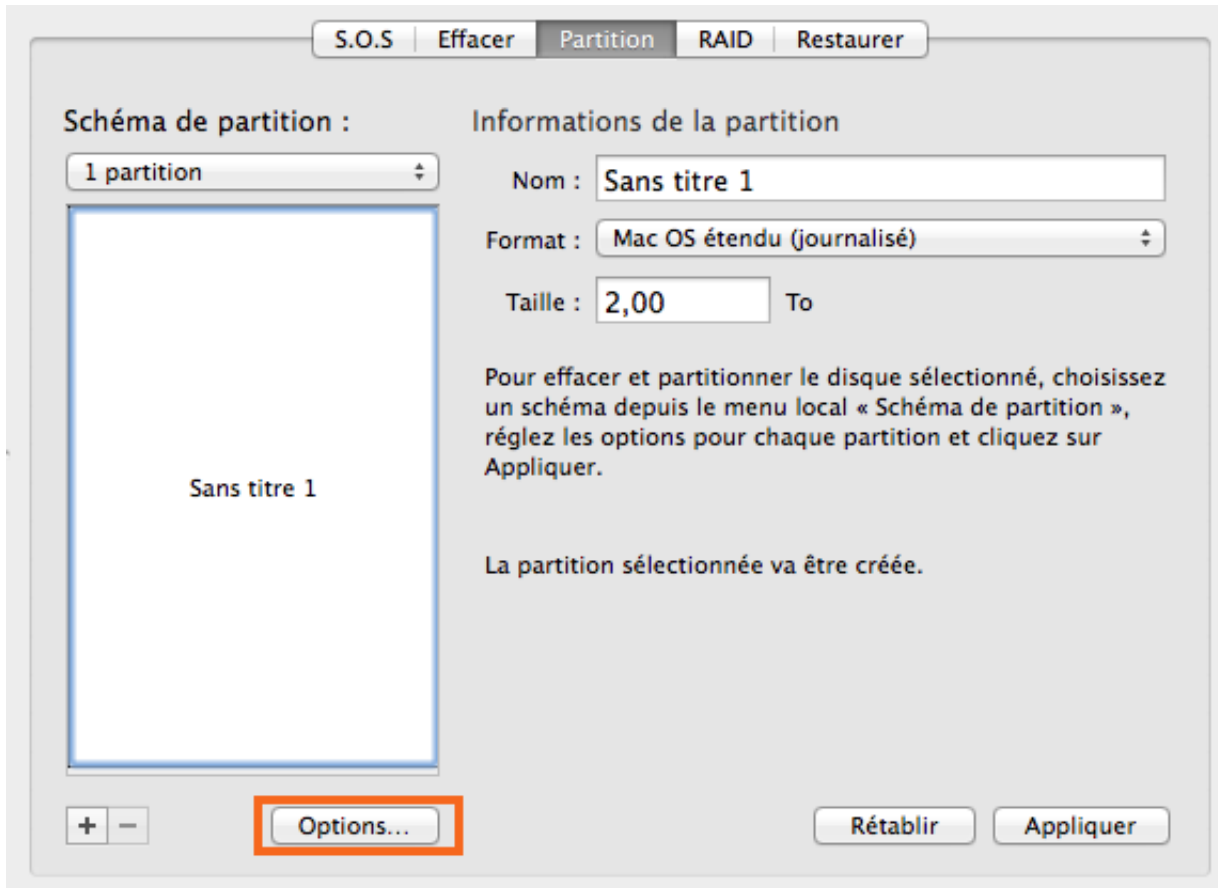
S.O.S | Effacer | Partition | RAID | Restaurer

Schéma de partition :

1 partition

Sans titre 1

+ −

Options...

Informations de la partition

Nom : Sans titre 1

Format : Mac OS étendu (journalisé)

Taille : 2,00 To

Pour effacer et partitionner le disque sélectionné, choisissez un schéma depuis le menu local « Schéma de partition », réglez les options pour chaque partition et cliquez sur Appliquer.

La partition sélectionnée va être créée.

Rétablir

Appliquer